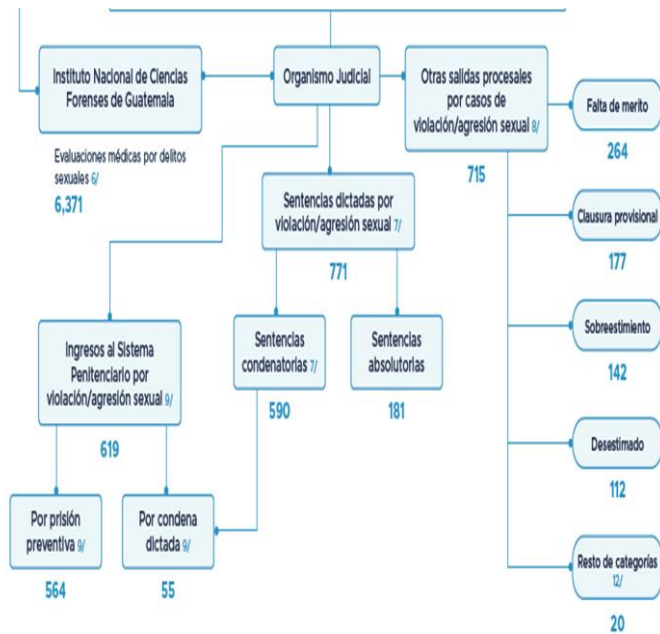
Instituto Nacional de Ciencias Forenses de Guatemala

Evaluaciones médicas por delitos sexuales 6/

6,371

Organismo Judicial

Otras salidas procesales por casos de violación/agresión sexual 8/

715

Falta de merito

264

Clausura provisional

177

Sobreestimiento

142

Desestimado

112

Resto de categorías 12/

20

Sentencias dictadas por violación/agresión sexual 7/

771

Sentencias condenatorias 7/

590

Sentencias absolutorias

181

Ingresos al Sistema Penitenciario por violación/agresión sexual 9/

619

Por prisión preventiva 9/

564

Por condena dictada 9/

55